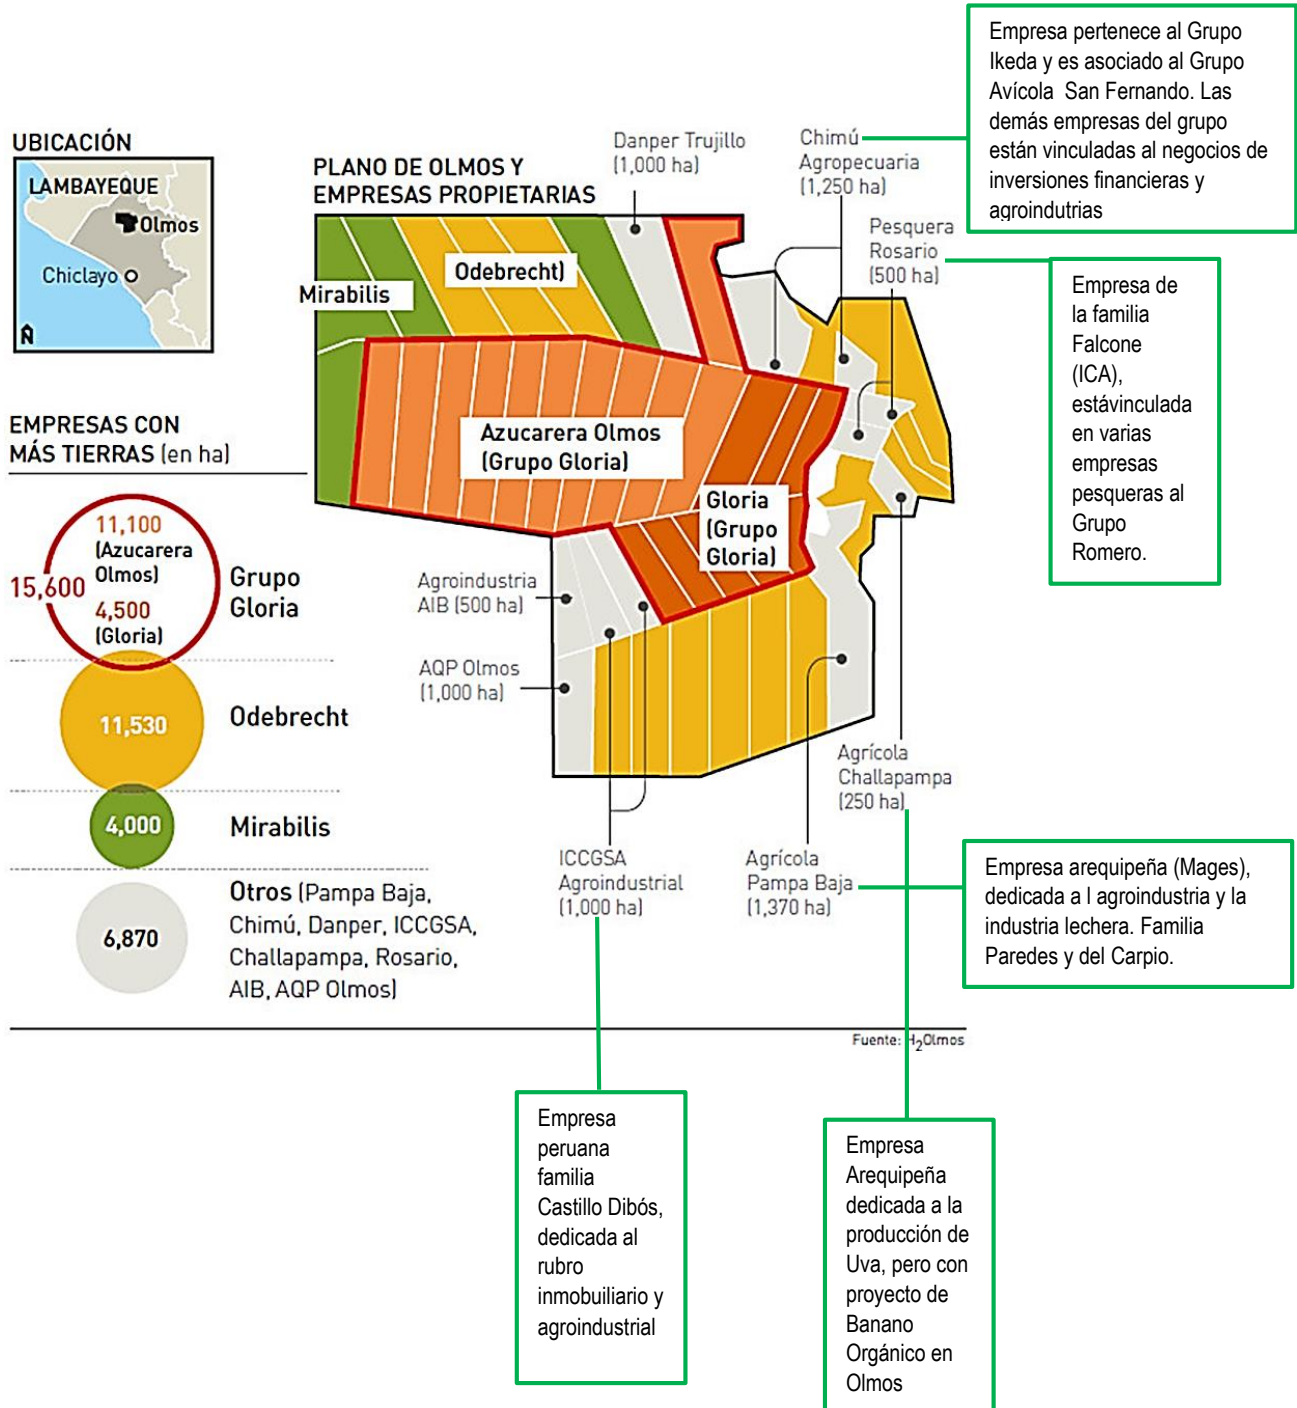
UBICACIÓN

LAMBAYEQUE

Olmos

Chiclayo

N

PLANO DE OLMOS Y EMPRESAS PROPIETARIAS

Danper Trujillo (1,000 ha)

Chimú Agropecuaria (1,250 ha)

Empresa pertenece al Grupo Ikeda y es asociado al Grupo Avícola San Fernando. Las demás empresas del grupo están vinculadas al negocios de inversiones financieras y agroindutrias

Pesquera Rosario (500 ha)

Empresa de la familia Falcone (ICA), estávinculada en varias empresas pesqueras al Grupo Romero.

Mirabilis

Odebrecht

Azucarera Olmos (Grupo Gloria)

Gloria (Grupo Gloria)

EMPRESAS CON MÁS TIERRAS (en ha)

15,600

11,100 (Azucarera Olmos)

4,500 (Gloria)

Grupo Gloria

11,530

Odebrecht

4,000

Mirabilis

6,870

Otros (Pampa Baja, Chimú, Danper, ICCGSA, Challapampa, Rosario, AIB, AQP Olmos)

Agroindustria AIB (500 ha)

AQP Olmos (1,000 ha)

Agrícola Challapampa (250 ha)

ICCGSA Agroindustrial (1,000 ha)

Agrícola Pampa Baja (1,370 ha)

Empresa arequipeña (Mages), dedicada a l agroindustria y la industria lechera. Familia Paredes y del Carpio.

Fuente: $H_2$Olmos

Empresa peruana familia Castillo Dibós, dedicada al rubro inmobuiliario y agroindustrial

Empresa Arequipeña dedicada a la producción de Uva, pero con proyecto de Banano Orgánico en Olmos